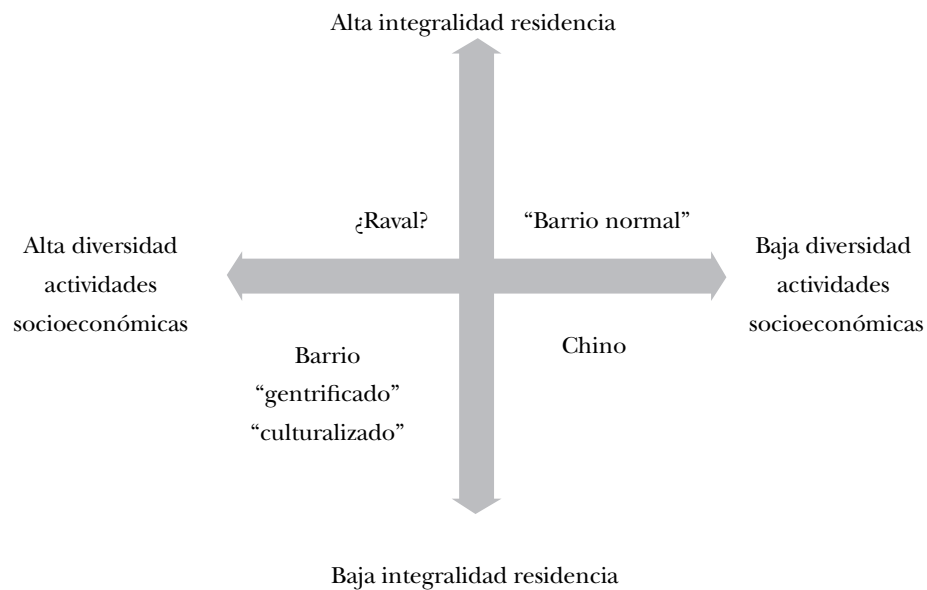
Alta integralidad residencia

¿Raval?

"Barrio normal"

Alta diversidad actividades socioeconómicas

Baja diversidad actividades socioeconómicas

Barrio "gentrificado" "culturalizado"

Chino

Baja integralidad residencia